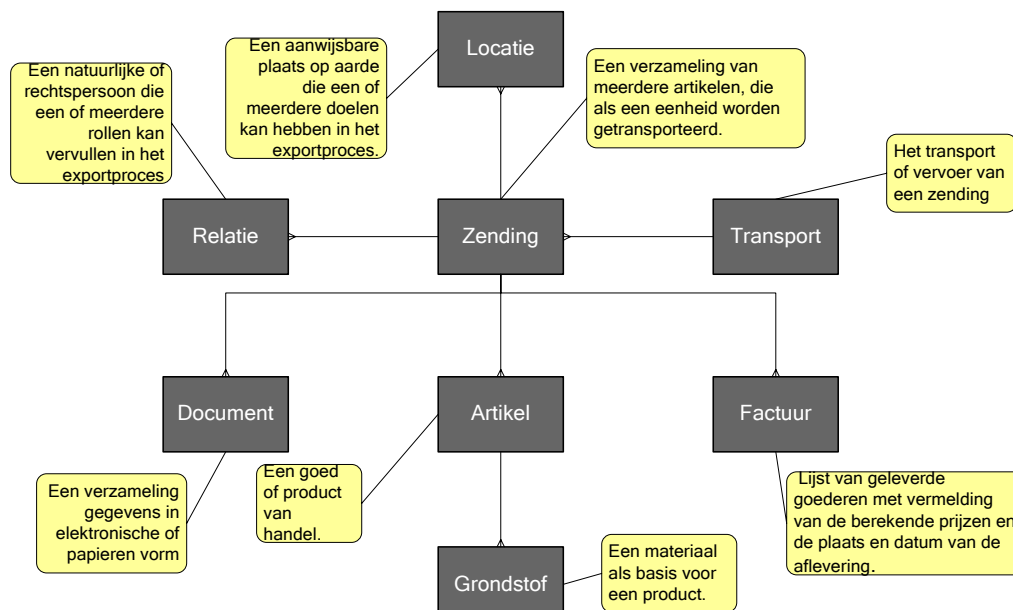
Een natuurlijke of rechtspersoon die een of meerdere rollen kan vervullen in het exportproces

Een aanwijsbare plaats op aarde die een of meerdere doelen kan hebben in het exportproces.

Locatie

Een verzameling van meerdere artikelen, die als een eenheid worden getransporteerd.

Het transport of vervoer van een zending

Relatie

Zending

Transport

Document

Artikel

Factuur

Een verzameling gegevens in elektronische of papieren vorm

Een goed of product van handel.

Lijst van geleverde goederen met vermelding van de berekende prijzen en de plaats en datum van de aflevering.

Grondstof

Een materiaal als basis voor een product.